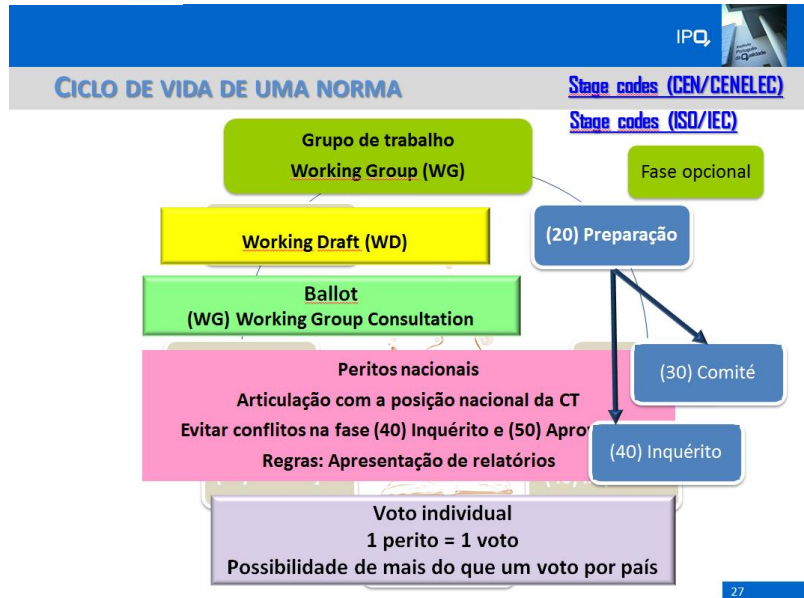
IPQ

CICLO DE VIDA DE UMA NORMA

Stage codes (CEN/CENELEC)

Stage codes (ISO/IEC)

Grupo de trabalho
Working Group (WG)

Fase opcional

Working Draft (WD)

(20) Preparação

Ballot
(WG) Working Group Consultation

Peritos nacionais
Articulação com a posição nacional da CT
Evitar conflitos na fase (40) Inquérito e (50) Apro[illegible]
Regras: Apresentação de relatórios

(30) Comité

(40) Inquérito

Voto individual
1 perito = 1 voto
Possibilidade de mais do que um voto por país

27